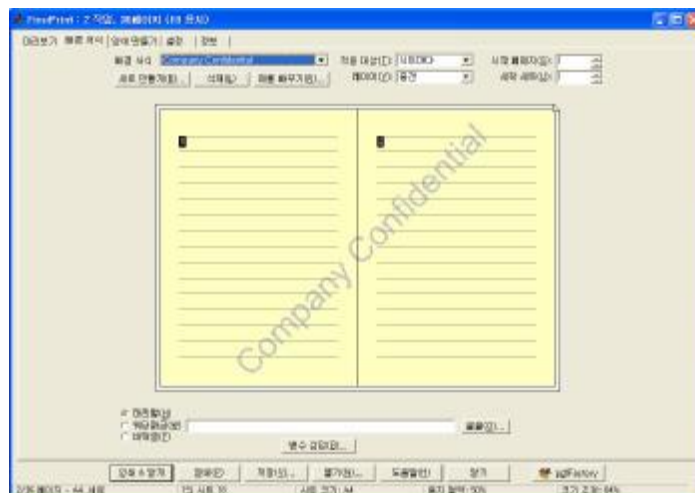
FinePrint : 2 작업, 페이지 (18 용지)

미리보기 | 배경 서식 | 양식 만들기 | 설정 | 정보

배경 서식 Company Confidential
적용 대상(T) 시작 페이지(S)
페이지(P) 끝 페이지(E)

새로 만들기(N)... 삭제(D) 편집 바꾸기(E)...

Company Confidential

머리말(H)
꼬리말(F)
여백(M)

변수 삽입(I)...

글꼴(O)...

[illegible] 보내기(R) 삭제(D) 저장(S)... 불러오기(L)... 도움말(H) 닫기 pdfFactory

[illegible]